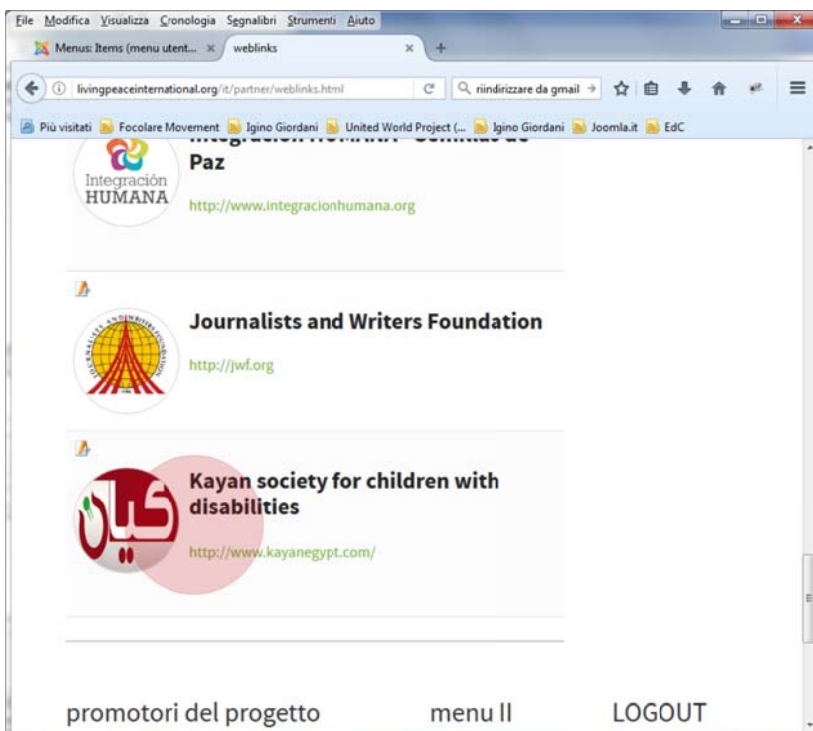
File Modifica Visualizza Cronologia Segnalibri Strumenti Aiuto

Menus: Items (menu utent... × weblinks × +

livingpeaceinternational.org/it/partner/weblinks.html

riindirizzare da gmail

Più visitati Focolare Movement Igino Giordani United World Project (... Igino Giordani Joomla.it EdC

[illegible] Paz

Integración HUMANA

http://www.integracionhumana.org

Journalists and Writers Foundation

JOURNALISTS AND WRITERS FOUNDATION

http://jwf.org

Kayan society for children with disabilities

كيان

http://www.kayanegypt.com/

promotori del progetto menu II LOGOUT